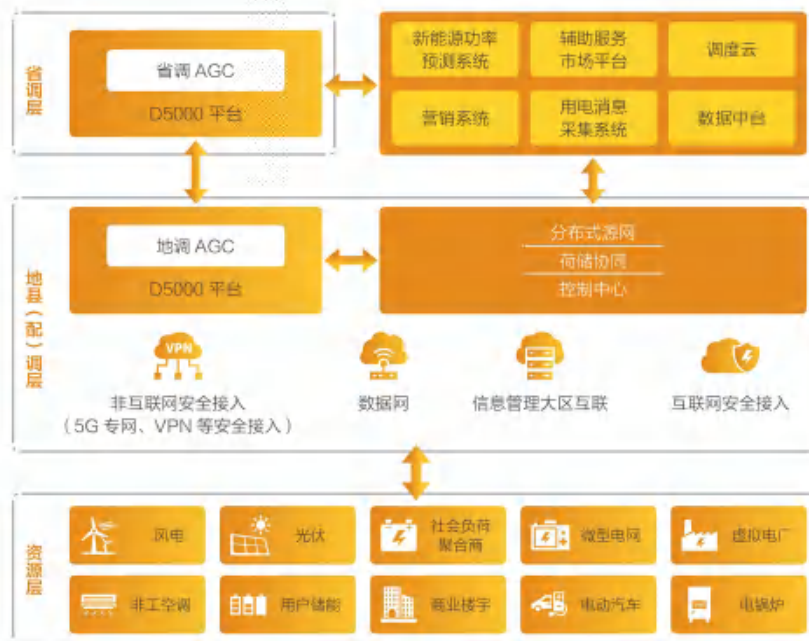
省调层

省调 AGC

D5000 平台

新能源功率预测系统

辅助服务市场平台

调度云

营销系统

用电消息采集系统

数据中台

地县（配）调层

地调 AGC

D5000 平台

分布式源网

荷储协同

控制中心

VPN

非互联网安全接入（5G 专网、VPN 等安全接入）

数据网

信息管理大区互联

互联网安全接入

资源层

风电

光伏

社会负荷聚合商

微型电网

虚拟电厂

非工空调

用户储能

商业楼宇

电动汽车

电锅炉